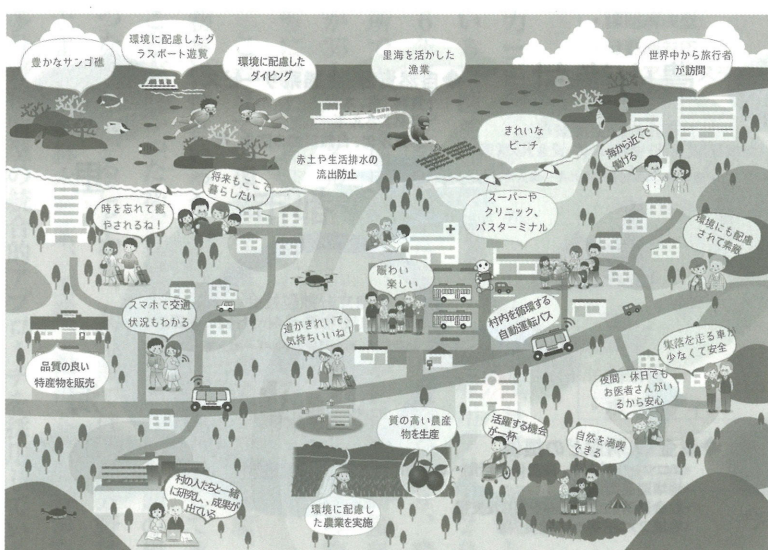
豊かなサンゴ礁

環境に配慮したグラスボート遊覧

環境に配慮したダイビング

里海を活かした漁業

世界中から旅行者が訪問

きれいなビーチ

赤土や生活排水の流出防止

将来もここで暮らしたい

時を忘れて癒やされるね！

海から近くで働ける

スーパーやクリニック、バスターミナル

環境にも配慮されて素敵

賑わい楽しい

スマホで交通状況もわかる

村内を循環する自動運転バス

道がきれいで、気持ちがいいね！

品質の良い特産物を販売

集落を走る車が少なくて安全

夜間・休日でもお医者さんがいるから安心

質の高い農産物を生産

活躍する機会がいっぱい

自然を満喫できる

村の人たちと一緒に研究し、成果が出ている

環境に配慮した農業を実施